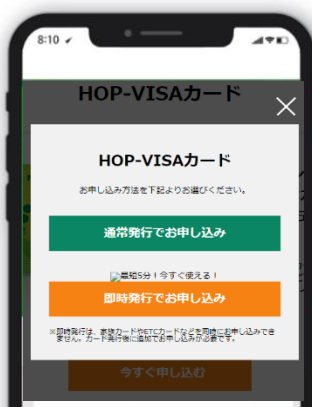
8:10

HOP-VISAカード

HOP-VISAカード

お申し込み方法を下記よりお選びください。

通常発行でお申し込み

最短5分！今すぐ使える！

即時発行でお申し込み

※即時発行は、家族カードやETCカードなどを同時にお申し込みできません。カード発行後に追加でお申し込みが必要です。

今すぐ申し込む